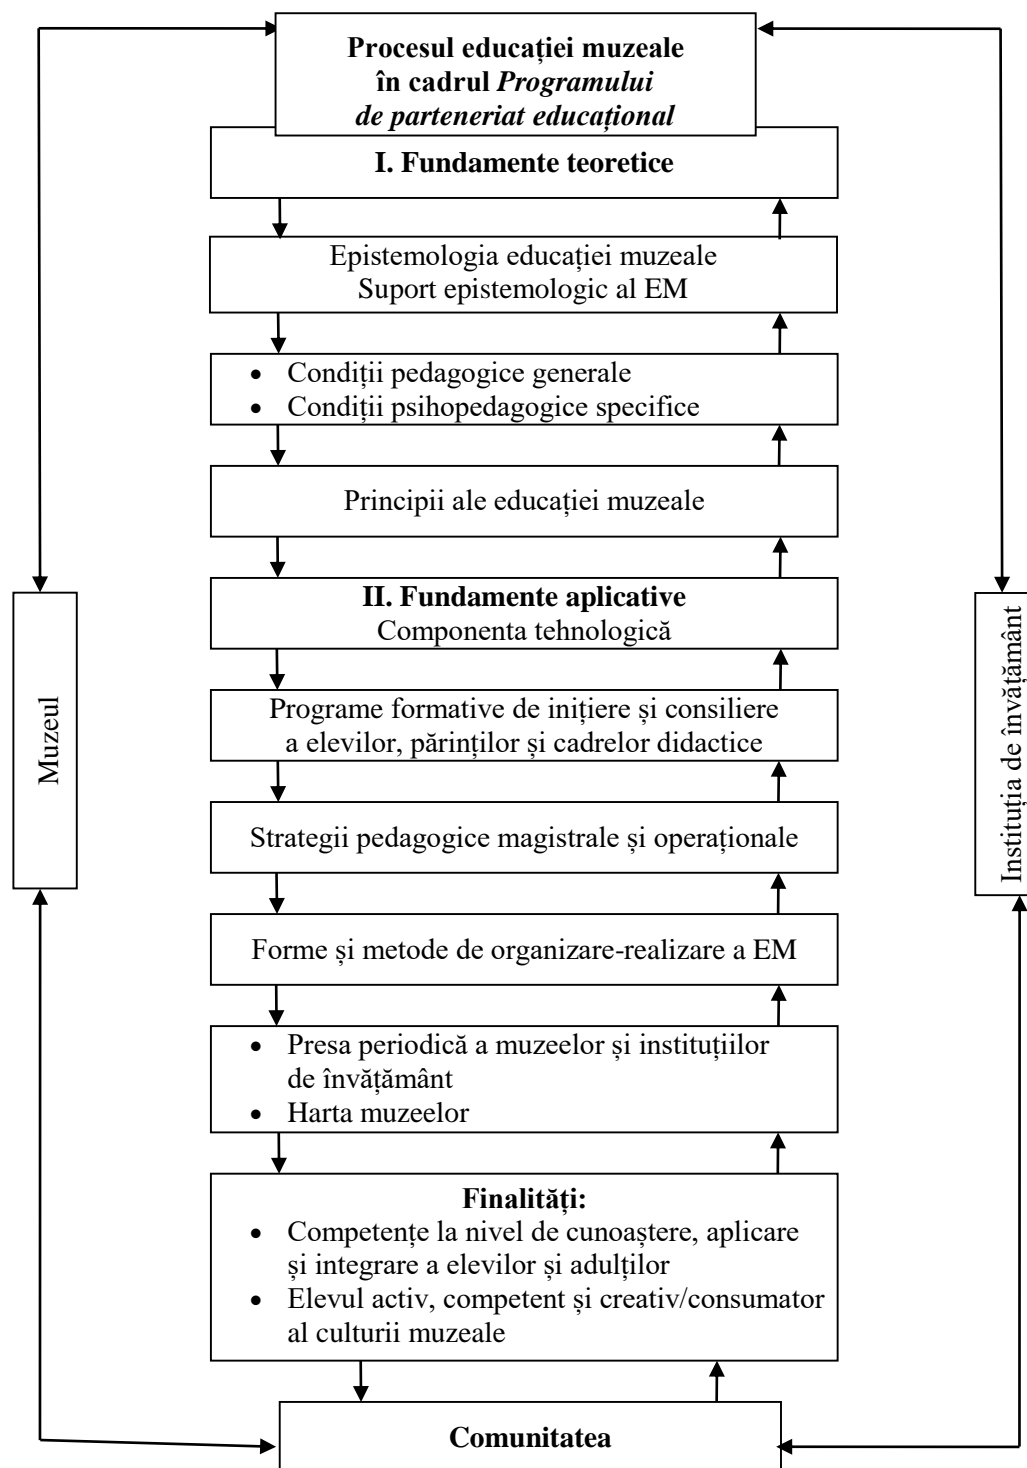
**Procesul educației muzeale în cadrul *Programului de parteneriat educațional***

**I. Fundamente teoretice**

Epistemologia educației muzeale
Suport epistemologic al EM

- Condiții pedagogice generale
- Condiții psihopedagogice specifice

Principii ale educației muzeale

**II. Fundamente aplicative**
Componenta tehnologică

Programe formative de inițiere și consiliere a elevilor, părinților și cadrelor didactice

Strategii pedagogice magistrale și operaționale

Forme și metode de organizare-realizare a EM

- Presa periodică a muzeelor și instituțiilor de învățământ
- Harta muzeelor

**Finalități:**
- Competențe la nivel de cunoaștere, aplicare și integrare a elevilor și adulților
- Elevul activ, competent și creativ/consumator al culturii muzeale

Muzeul

Instituția de învățământ

**Comunitatea**